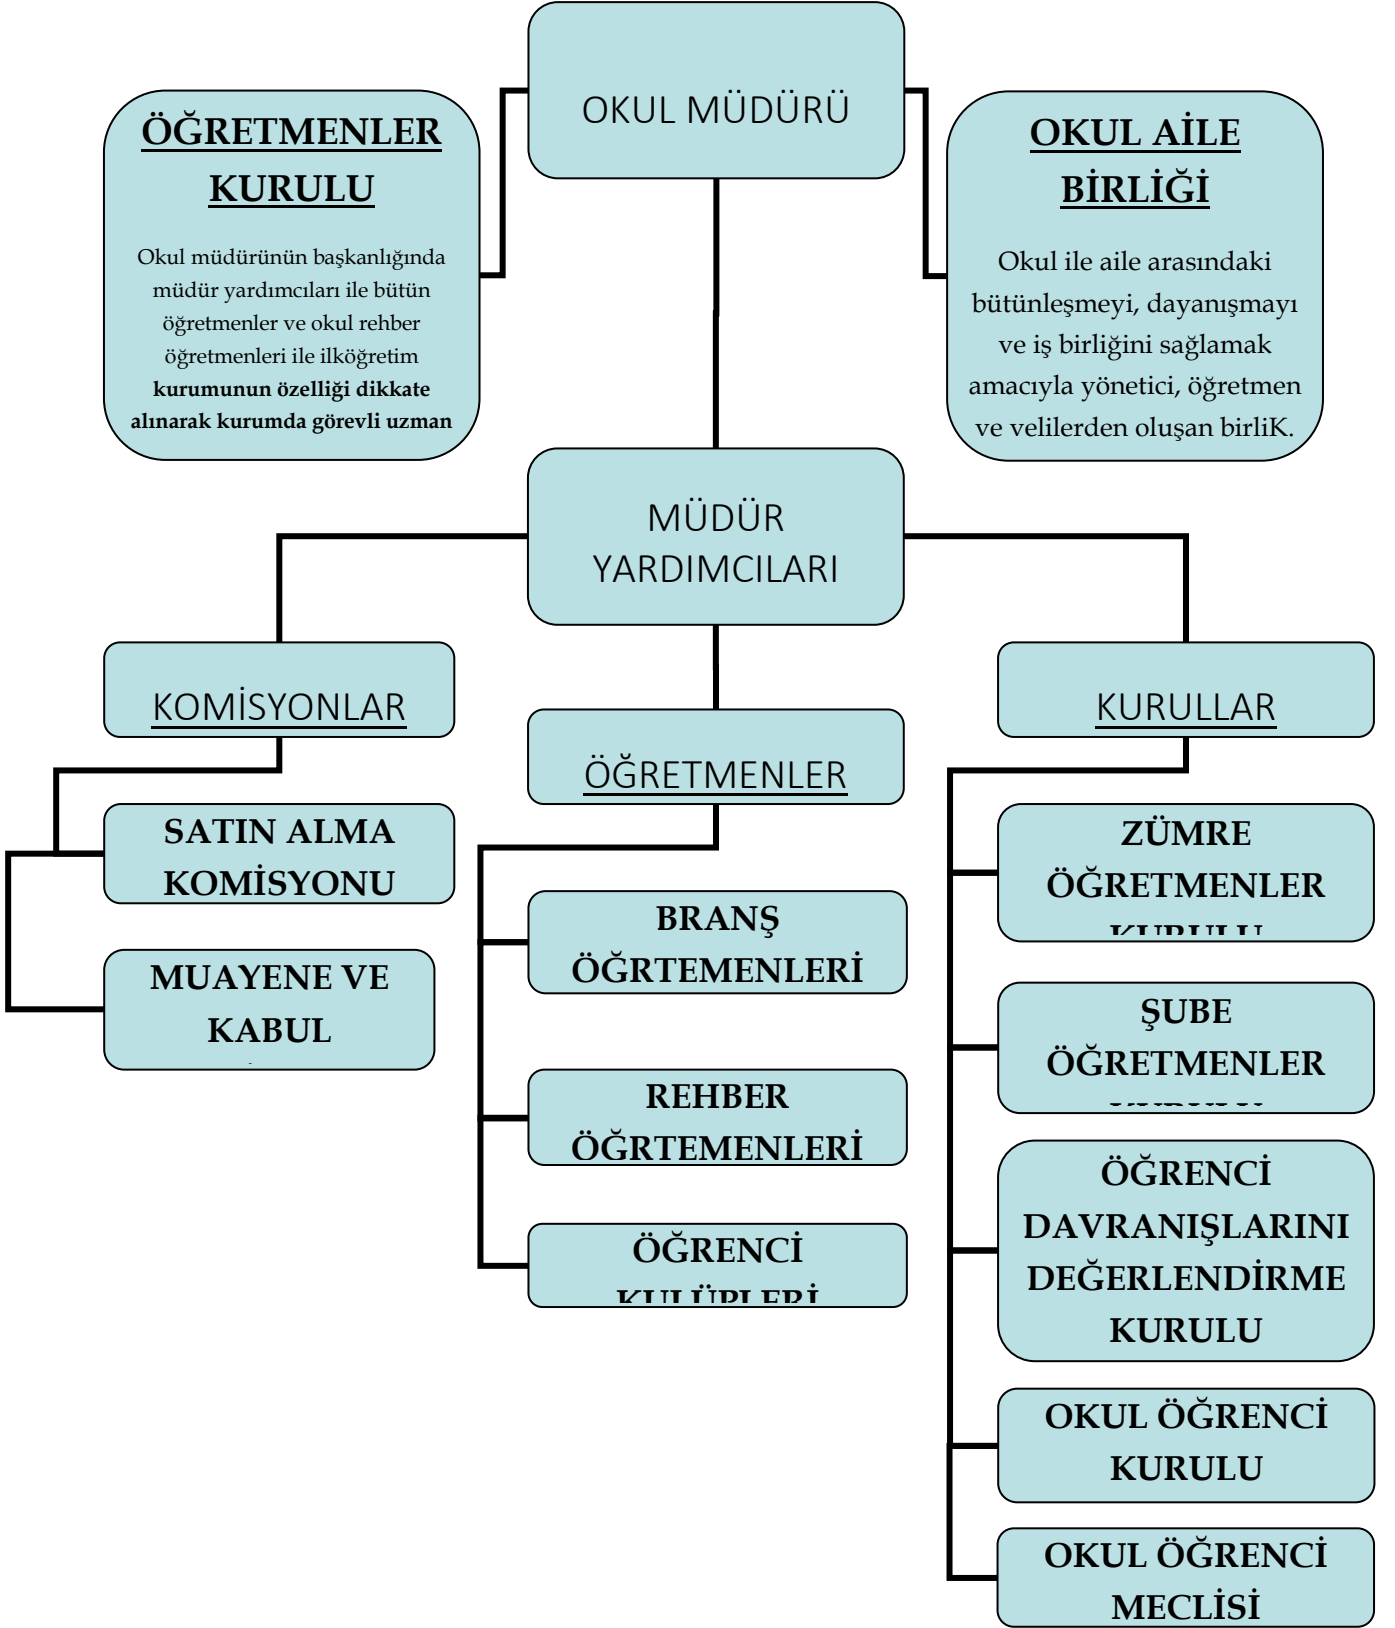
OKUL MÜDÜRÜ

ÖĞRETMENLER KURULU

Okul müdürünün başkanlığında müdür yardımcıları ile bütün öğretmenler ve okul rehber öğretmenleri ile ilköğretim **kurumunun özelliği dikkate alınarak kurumda görevli uzman**

OKUL AİLE BİRLİĞİ

Okul ile aile arasındaki bütünleşmeyi, dayanışmayı ve iş birliğini sağlamak amacıyla yönetici, öğretmen ve velilerden oluşan birliK.

MÜDÜR YARDIMCILARI

KOMİSYONLAR

ÖĞRETMENLER

KURULLAR

SATIN ALMA KOMİSYONU

MUAYENE VE KABUL

BRANŞ ÖĞRTEMENLERİ

REHBER ÖĞRTEMENLERİ

ÖĞRENCİ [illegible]

ZÜMRE ÖĞRETMENLER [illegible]

ŞUBE ÖĞRETMENLER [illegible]

ÖĞRENCİ DAVRANIŞLARINI DEĞERLENDİRME KURULU

OKUL ÖĞRENCİ KURULU

OKUL ÖĞRENCİ MECLİSİ